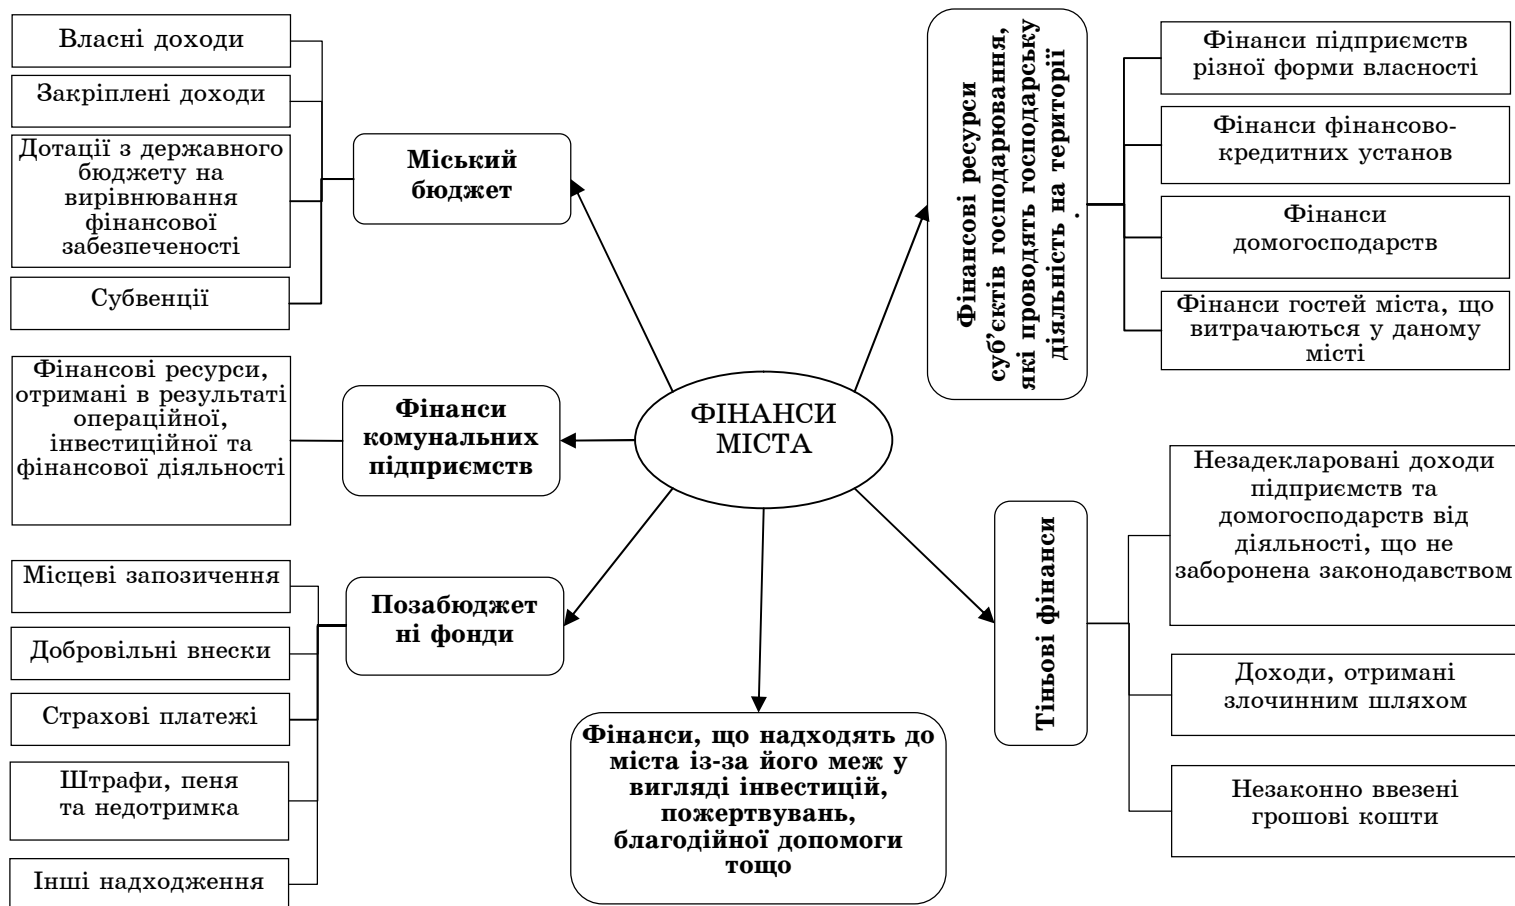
Власні доходи

Закріплені доходи

Дотації з державного бюджету на вирівнювання фінансової забезпеченості

Субвенції

Міський бюджет

Фінансові ресурси суб'єктів господарювання, які проводять господарську діяльність на території .

Фінанси підприємств різної форми власності

Фінанси фінансово-кредитних установ

Фінанси домогосподарств

Фінанси гостей міста, що витрачаються у даному місті

Фінансові ресурси, отримані в результаті операційної, інвестиційної та фінансової діяльності

Фінанси комунальних підприємств

ФІНАНСИ МІСТА

Незадекларовані доходи підприємств та домогосподарств від діяльності, що не заборонена законодавством

Тіньові фінанси

Доходи, отримані злочинним шляхом

Незаконно ввезені грошові кошти

Місцеві запозичення

Добровільні внески

Страхові платежі

Штрафи, пеня та недотримка

Інші надходження

Позабюджетні фонди

Фінанси, що надходять до міста із-за його меж у вигляді інвестицій, пожертвувань, благодійної допомоги тощо